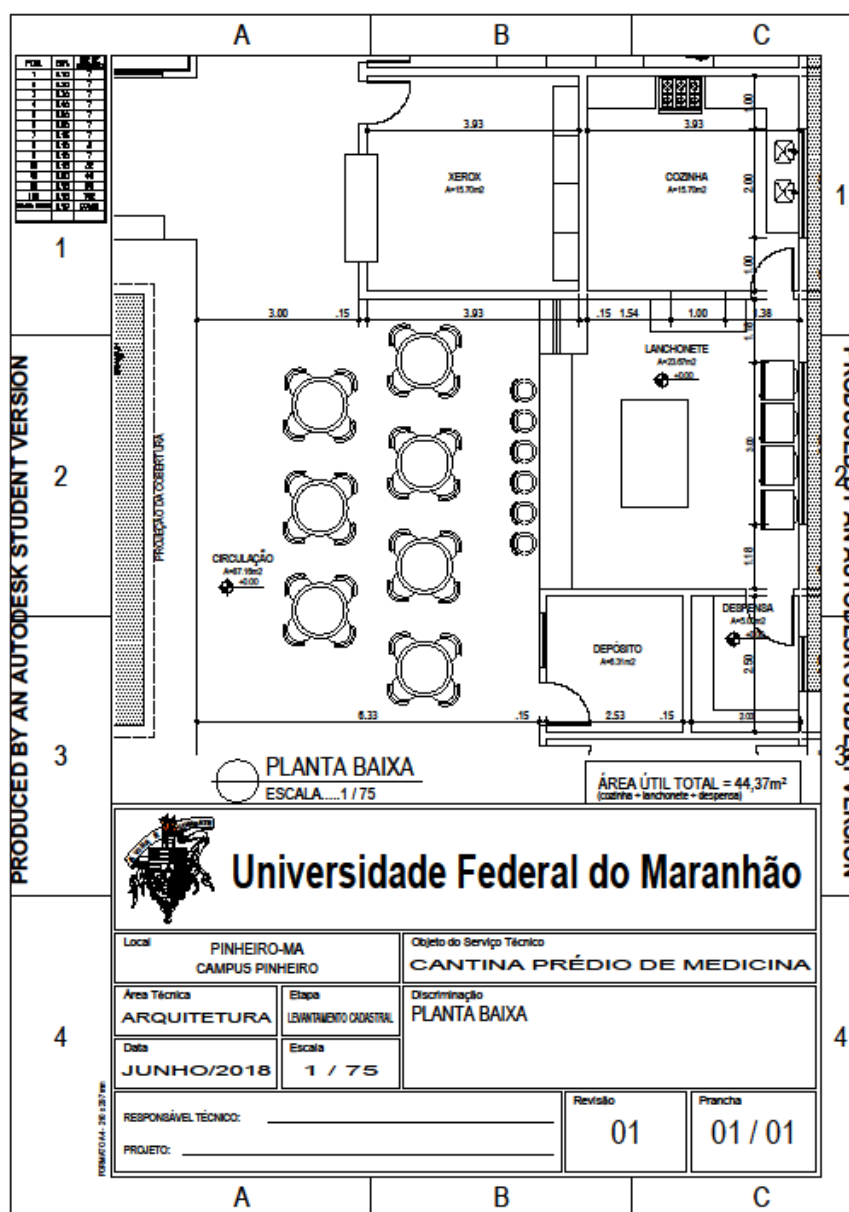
A B C

1

2

3

4

PRODUCED BY AN AUTODESK STUDENT VERSION

3.93 3.93

XEROX
A=15.70m2

COZINHA
A=15.70m2

1.00 2.00 1.00

3.00 .15 3.93 .15 1.54 1.00 .38

LANCHONETE
A=23.67m2
±0.00

PROJEÇÃO DA COBERTURA

CIRCULAÇÃO
A=87.16m2
±0.00

3.00 1.18

DESPENSA
A=5.00m2
±0.00

DEPÓSITO
A=6.31m2

2.50

6.33 .15 2.53 .15 2.03

PLANTA BAIXA
ESCALA.....1 / 75

ÁREA ÚTIL TOTAL = 44,37m²
(cozinha + lanchonete + despensa)

Universidade Federal do Maranhão

Local
PINHEIRO-MA
CAMPUS PINHEIRO

Objeto do Serviço Técnico
CANTINA PRÉDIO DE MEDICINA

Área Técnica
ARQUITETURA

Etapa
LEVANTAMENTO CADASTRAL

Discriminação
PLANTA BAIXA

Data
JUNHO/2018

Escala
1 / 75

RESPONSÁVEL TÉCNICO:

PROJETO:

Revisão
01

Prancha
01 / 01

A B C

1 2 3 4

PRODUCED BY AN AUTODESK STUDENT VERSION